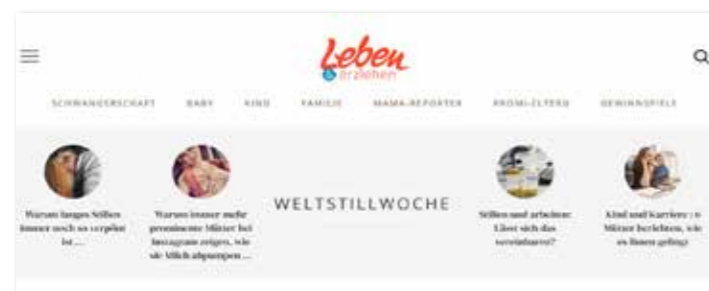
Leben & erziehen

SCHWANGERSCHAFT BABY KIND FAMILIE MAMA-REPORTER PROMI-ELTERN GEWINNSPIELE

Warum langes Stillen immer noch so verpönt ist...

Warum immer mehr prominente Mütter bei Instagram zeigen, wie sie Milch abpumpen...

WELTSTILLWOCHE

Stillen und arbeiten: Lässt sich das vereinbaren?

Kind und Karriere: 5 Mütter berichten, wie es ihnen gelingt